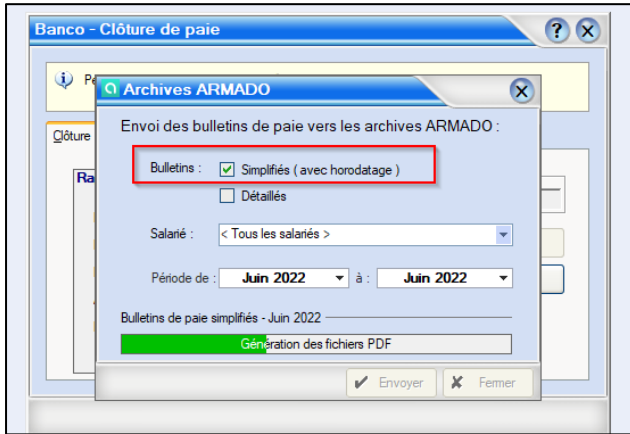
Banco - Clôture de paie

Pé

Clôture

Ra

Archives ARMADO

Envoi des bulletins de paie vers les archives ARMADO :

Bulletins : Simplifiés ( avec horodatage )

Détaillés

Salarié : < Tous les salariés >

Période de : Juin 2022 à : Juin 2022

Bulletins de paie simplifiés - Juin 2022

Génération des fichiers PDF

Envoyer

Fermer